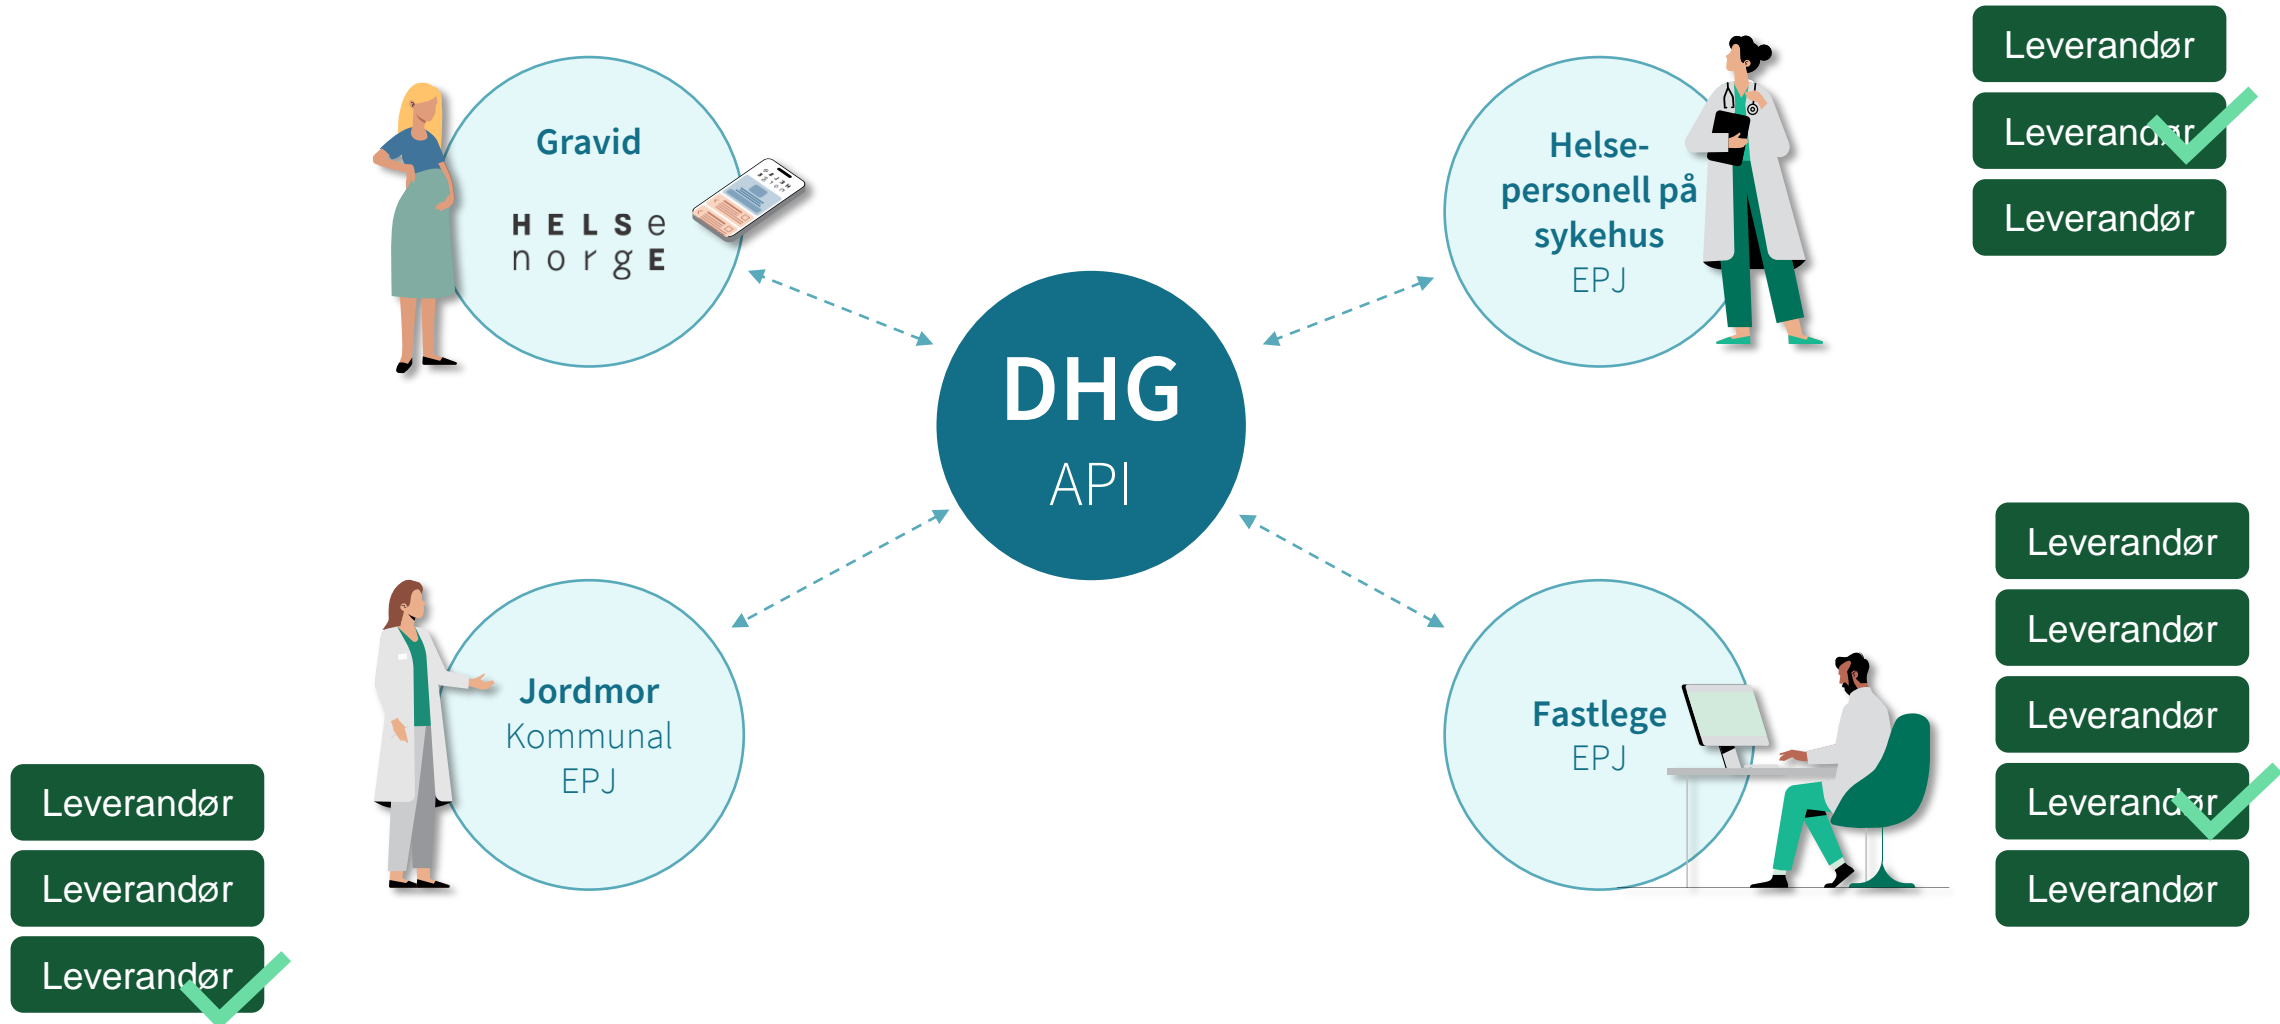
Leverandør

Leverandør

Leverandør

Gravid

HELSe norgE

Helse-personell på sykehus EPJ

DHG API

Jordmor Kommunal EPJ

Fastlege EPJ

Leverandør

Leverandør

Leverandør

Leverandør

Leverandør

Leverandør

Leverandør

Leverandør